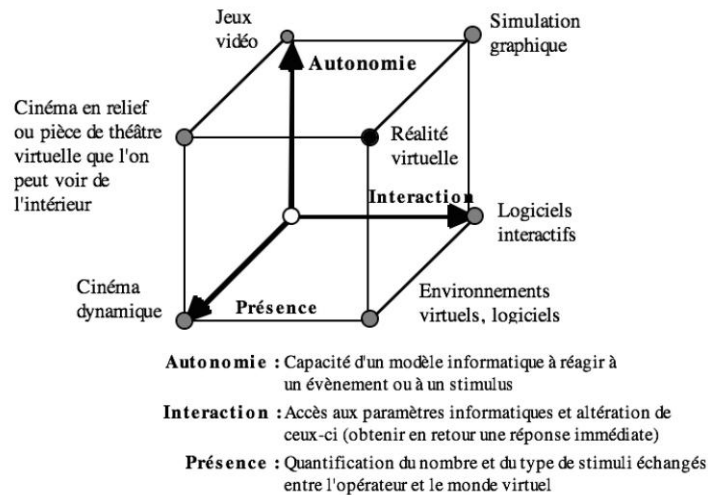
Jeux vidéo

Simulation graphique

Autonomie

Cinéma en relief ou pièce de théâtre virtuelle que l'on peut voir de l'intérieur

Réalité virtuelle

Interaction

Logiciels interactifs

Cinéma dynamique

Présence

Environnements virtuels, logiciels

Autonomie : Capacité d'un modèle informatique à réagir à un évènement ou à un stimulus

Interaction : Accès aux paramètres informatiques et altération de ceux-ci (obtenir en retour une réponse immédiate)

Présence : Quantification du nombre et du type de stimuli échangés entre l'opérateur et le monde virtuel